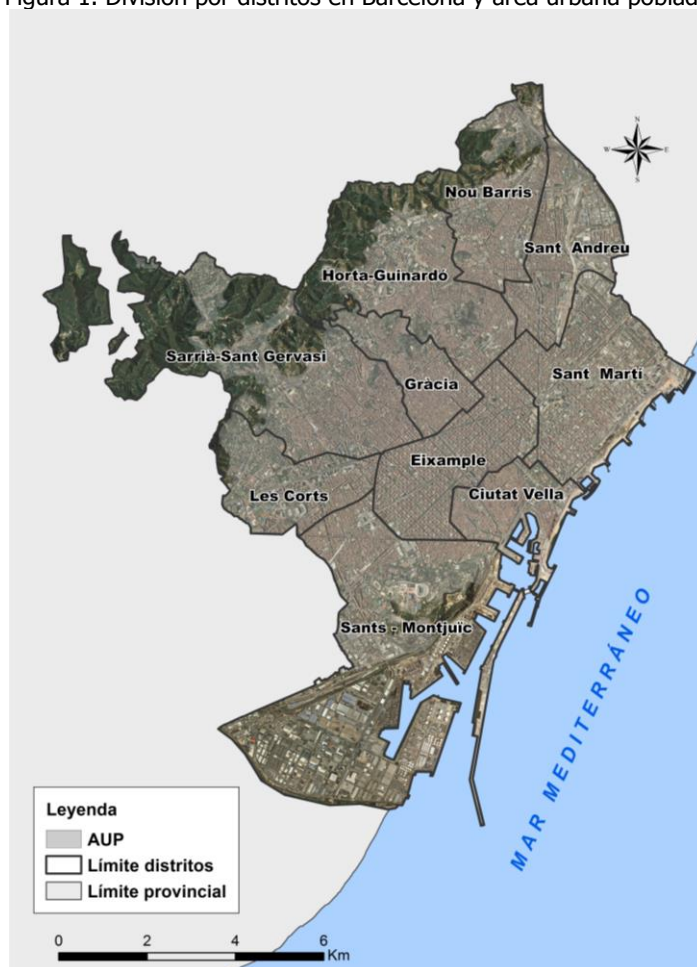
Figura 1. División por distritos en Barcelona y área urbana poblad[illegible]

N
W
E
S

Nou Barris
Sant Andreu
Horta-Guinardó
Sarrià-Sant Gervasi
Gràcia
Sant Martí
Eixample
Les Corts
Ciutat Vella
Sants - Montjuïc
MAR MEDITERRÁNEO

Leyenda
AUP
Límite distritos
Límite provincial

0 2 4 6 Km